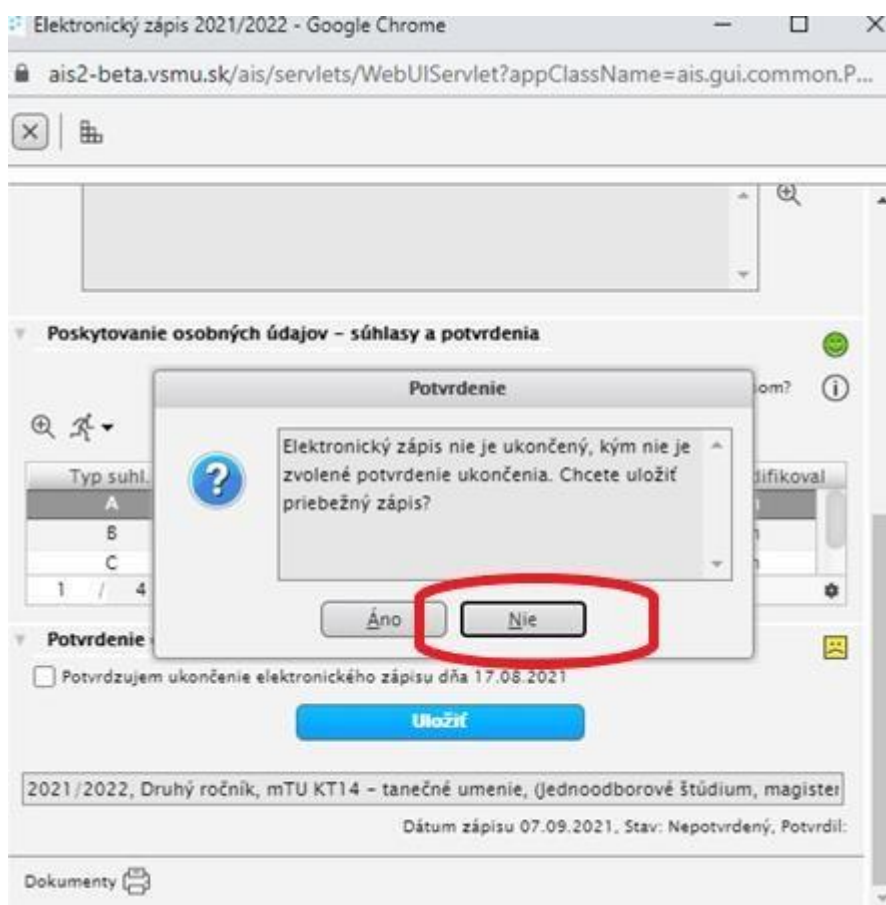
Elektronický zápis 2021/2022 - Google Chrome

ais2-beta.vsmu.sk/ais/servlets/WebUIServlet?appClassName=ais.gui.common.P...

Poskytovanie osobných údajov – súhlasy a potvrdenia

...om?

| Typ suhl. | ... | ...difikoval |
|---|---|---|
| A | | |
| B | | |
| C | | |

1 / 4

Potvrdenie ...

Potvrdenie

Elektronický zápis nie je ukončený, kým nie je zvolené potvrdenie ukončenia. Chcete uložiť priebežný zápis?

Áno

Nie

Potvrdzujem ukončenie elektronického zápisu dňa 17.08.2021

Uložiť

2021/2022, Druhý ročník, mTU KT14 – tanečné umenie, (Jednoodborové štúdium, magister

Dátum zápisu 07.09.2021, Stav: Nepotvrdený, Potvrdil:

Dokumenty